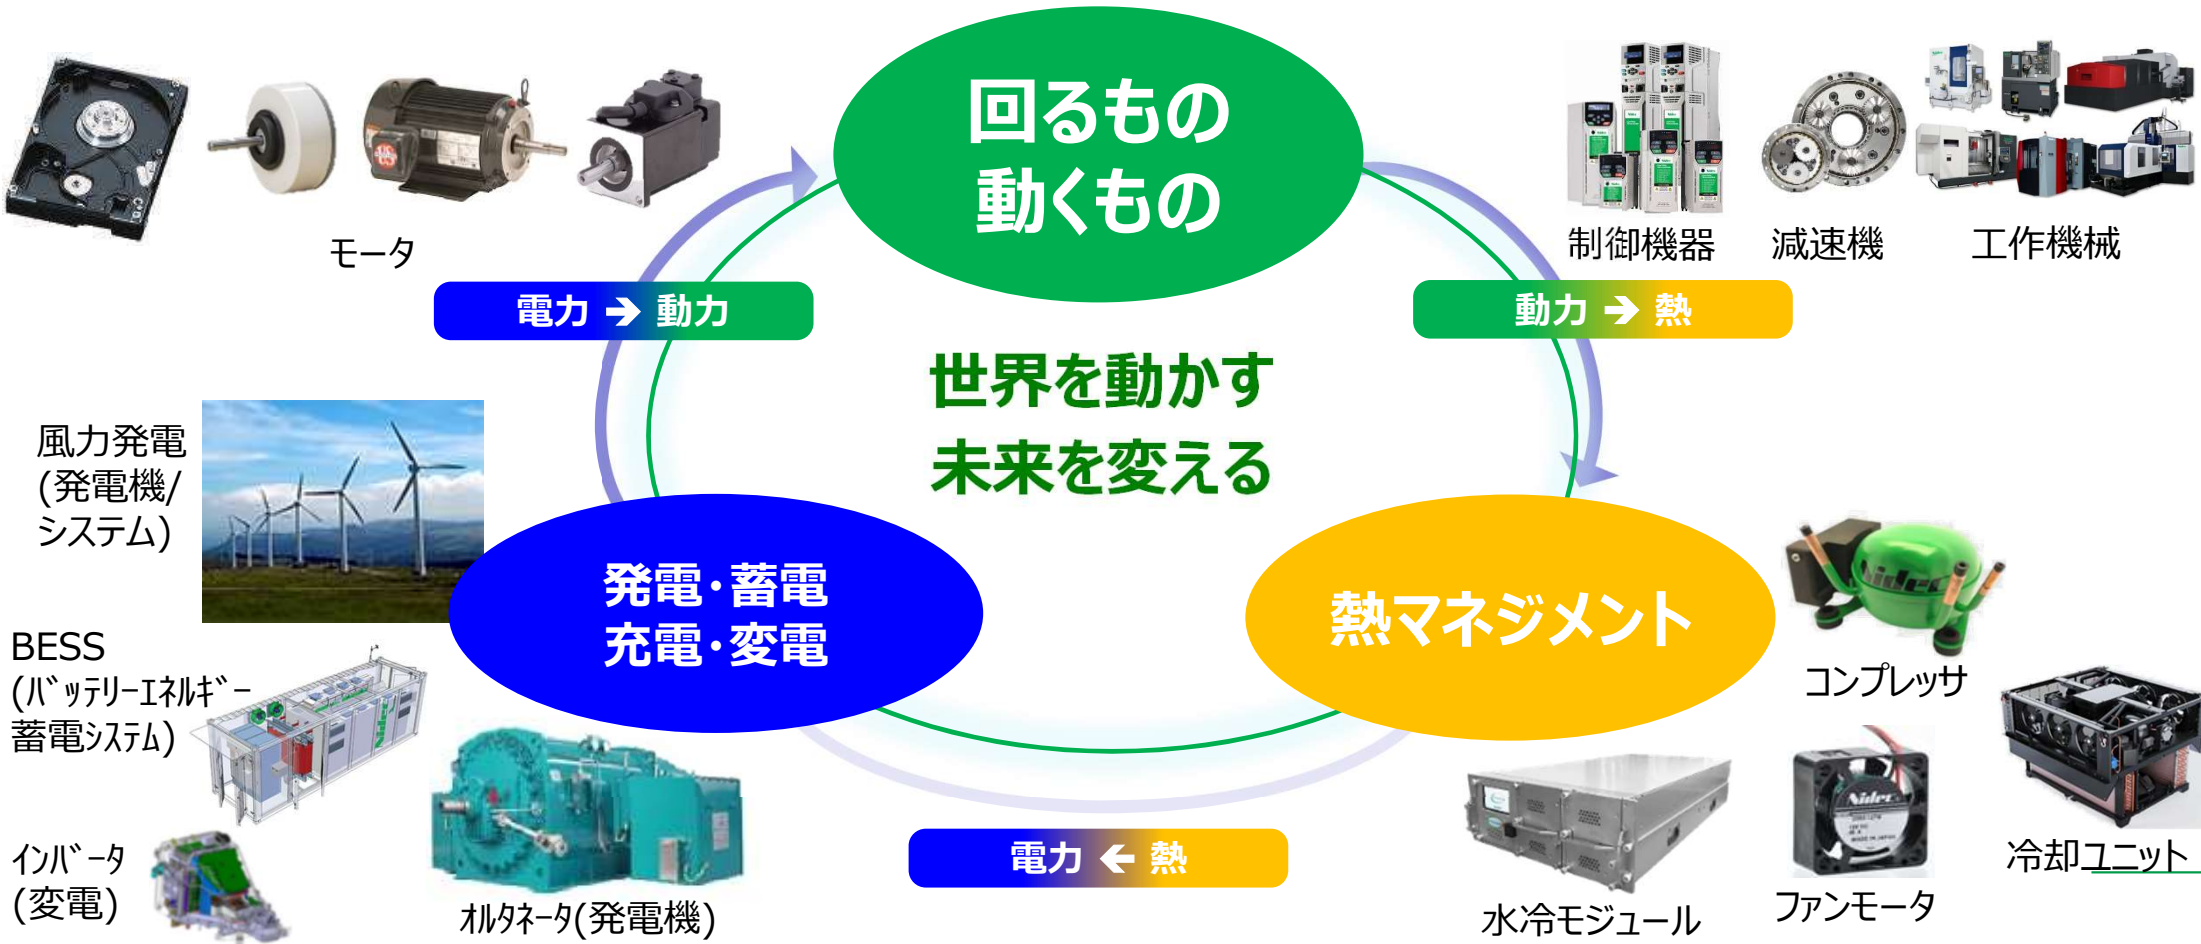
回るもの
動くもの

モータ

制御機器　減速機　工作機械

電力 ➔ 動力

動力 ➔ 熱

世界を動かす
未来を変える

風力発電
(発電機/
システム)

発電・蓄電
充電・変電

熱マネジメント

コンプレッサ

BESS
(バッテリーエネルギー
蓄電システム)

冷却ユニット

インバータ
(変電)

オルタネータ(発電機)

電力 ← 熱

水冷モジュール

ファンモータ